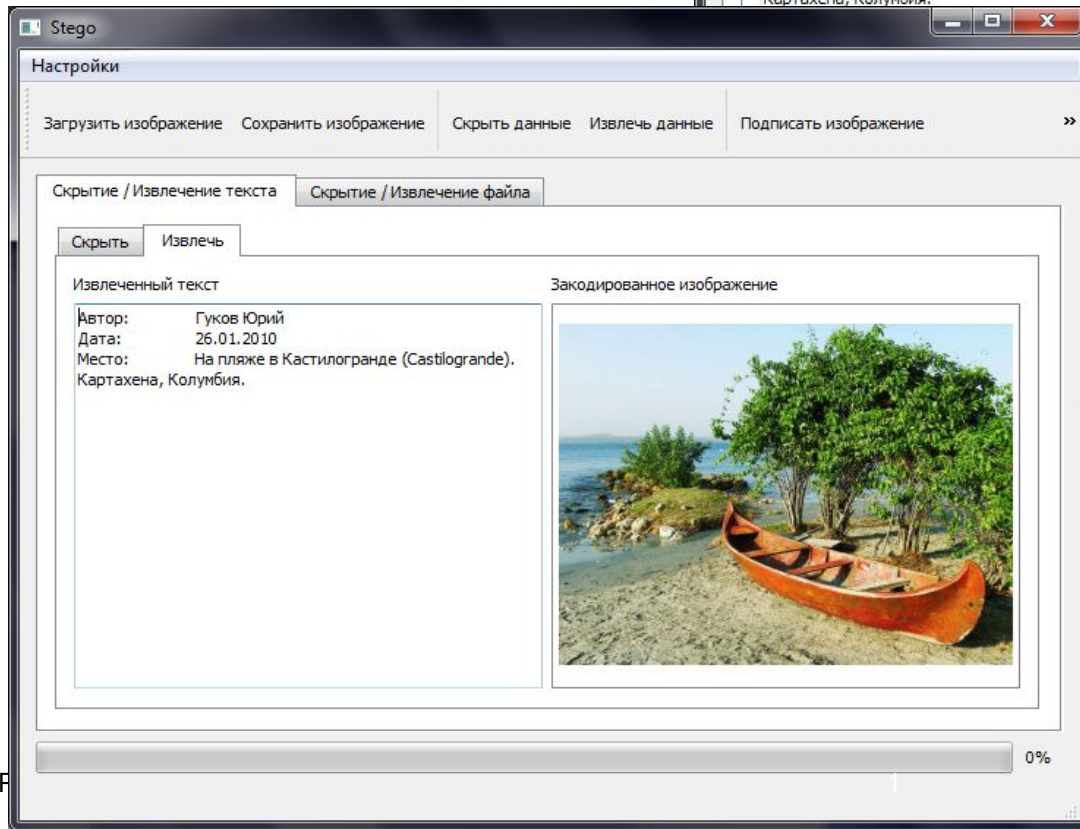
Картахена, Колумбия.

Stego

Настройки

Загрузить изображение Сохранить изображение Скрыть данные Извлечь данные Подписать изображение »

Скрытие / Извлечение текста
Скрытие / Извлечение файла

Скрыть
Извлечь

Извлеченный текст

Автор: Гуков Юрий
Дата: 26.01.2010
Место: На пляже в Кастилогранде (Castilogrande). Картахена, Колумбия.

Закодированное изображение

0%

F

1